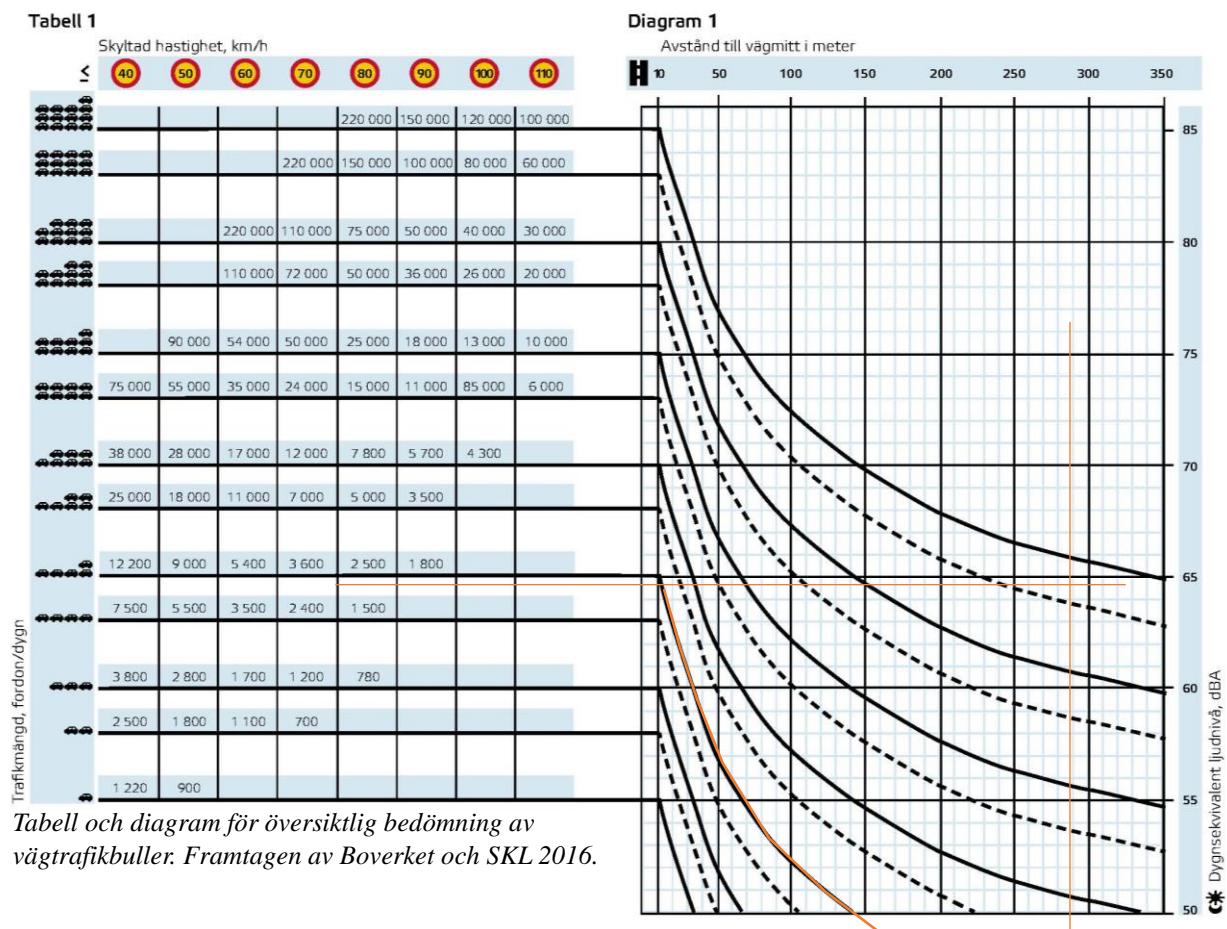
Tabell 1

Skyltad hastighet, km/h

| ≤ | 40 | 50 | 60 | 70 | 80 | 90 | 100 | 110 |
|---|---|---|---|---|---|---|---|---|
| | | | | | 220 000 | 150 000 | 120 000 | 100 000 |
| | | | | 220 000 | 150 000 | 100 000 | 80 000 | 60 000 |
| | | | 220 000 | 110 000 | 75 000 | 50 000 | 40 000 | 30 000 |
| | | | 110 000 | 72 000 | 50 000 | 36 000 | 26 000 | 20 000 |
| | | 90 000 | 54 000 | 50 000 | 25 000 | 18 000 | 13 000 | 10 000 |
| | 75 000 | 55 000 | 35 000 | 24 000 | 15 000 | 11 000 | 85 000 | 6 000 |
| | 38 000 | 28 000 | 17 000 | 12 000 | 7 800 | 5 700 | 4 300 | |
| | 25 000 | 18 000 | 11 000 | 7 000 | 5 000 | 3 500 | | |
| | 12 200 | 9 000 | 5 400 | 3 600 | 2 500 | 1 800 | | |
| | 7 500 | 5 500 | 3 500 | 2 400 | 1 500 | | | |
| | 3 800 | 2 800 | 1 700 | 1 200 | 780 | | | |
| | 2 500 | 1 800 | 1 100 | 700 | | | | |
| | 1 220 | 900 | | | | | | |

Trafikmängd, fordon/dygn

Diagram 1

Avstånd till vägmitt i meter

10 50 100 150 200 250 300 350

85 80 75 70 65 60 55 50

Dygnsekvivalent ljudnivå, dBA

Tabell och diagram för översiktlig bedömning av vägtrafikbuller. Framtagen av Boverket och SKL 2016.